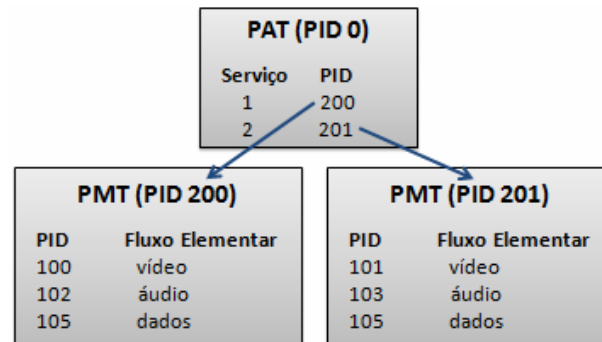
PAT (PID 0)

| Serviço | PID |
|---|---|
| 1 | 200 |
| 2 | 201 |

PMT (PID 200)

| PID | Fluxo Elementar |
|---|---|
| 100 | vídeo |
| 102 | áudio |
| 105 | dados |

PMT (PID 201)

| PID | Fluxo Elementar |
|---|---|
| 101 | vídeo |
| 103 | áudio |
| 105 | dados |